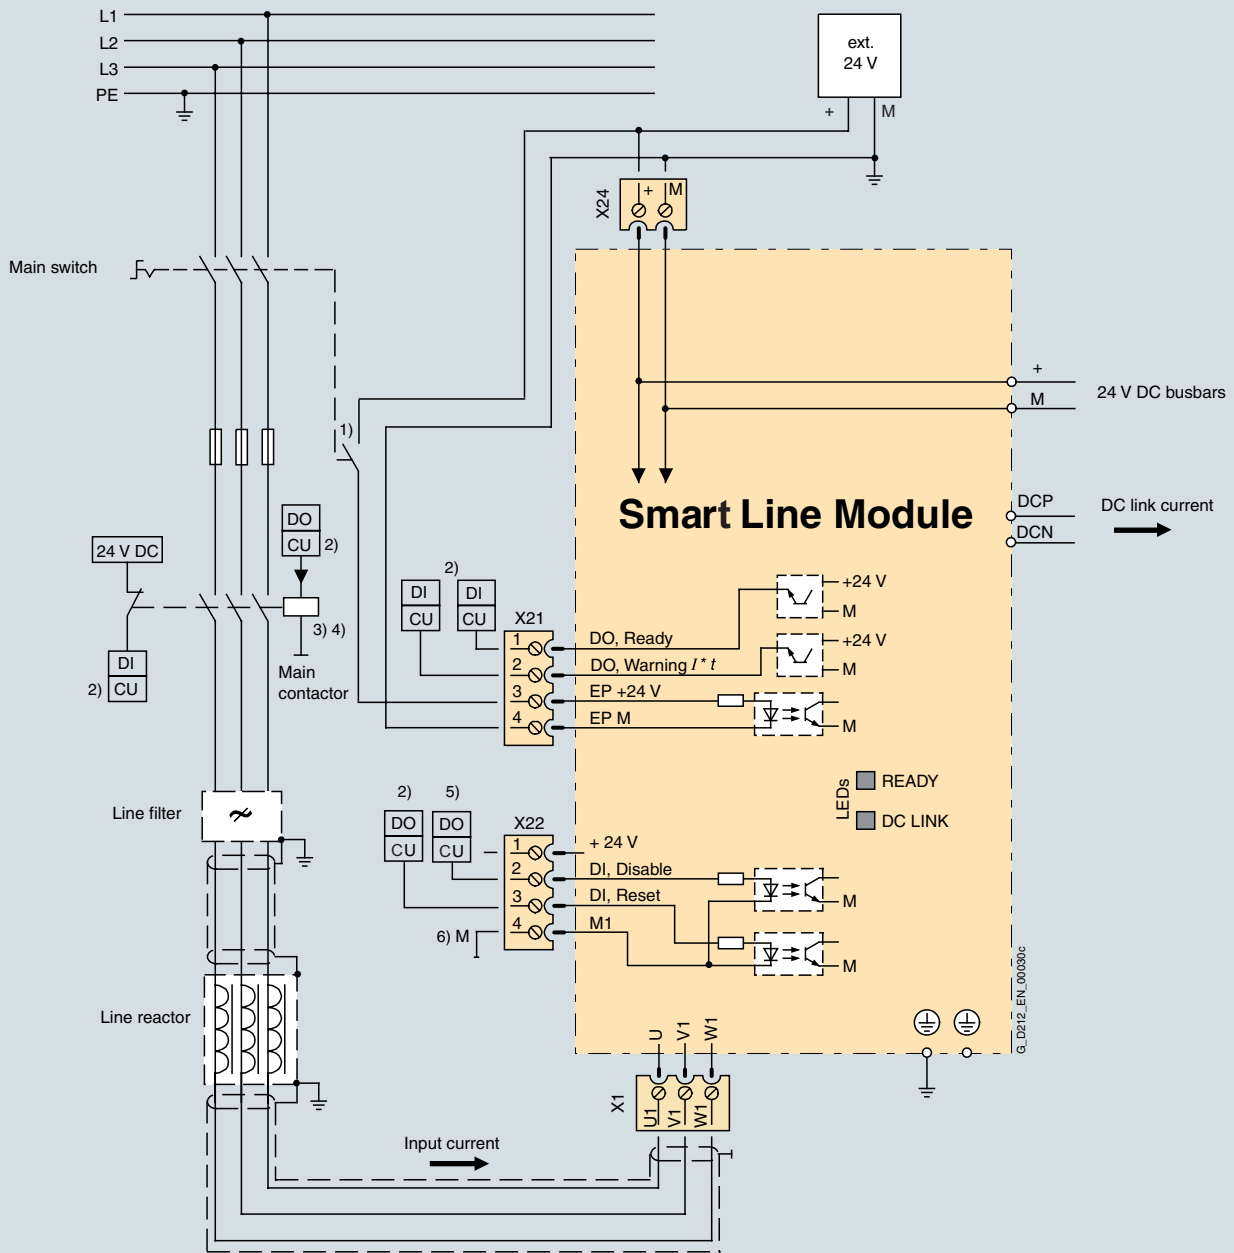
L1
L2
L3
PE

ext.
24 V
+ M

X24
+ M

Main switch

1)

24 V DC busbars
+
M

Smart Line Module

DCP
DCN
DC link current

DO
CU 2)

24 V DC

2)
DI
CU
DI
CU
X21

+24 V
M
+24 V
M

1 DO, Ready
2 DO, Warning $I * t$
3 EP +24 V
4 EP M
M

3) 4)
Main contactor

DI
2) CU

LEDs
READY
DC LINK

2) 5)
DO
CU
DO
CU
X22

1 + 24 V
2 DI, Disable
3 DI, Reset
4 M1
M
M

6) M

Line filter

Line reactor

U V1 W1

X1
U1 V1 W1

Input current

G_D212_EN_00030c